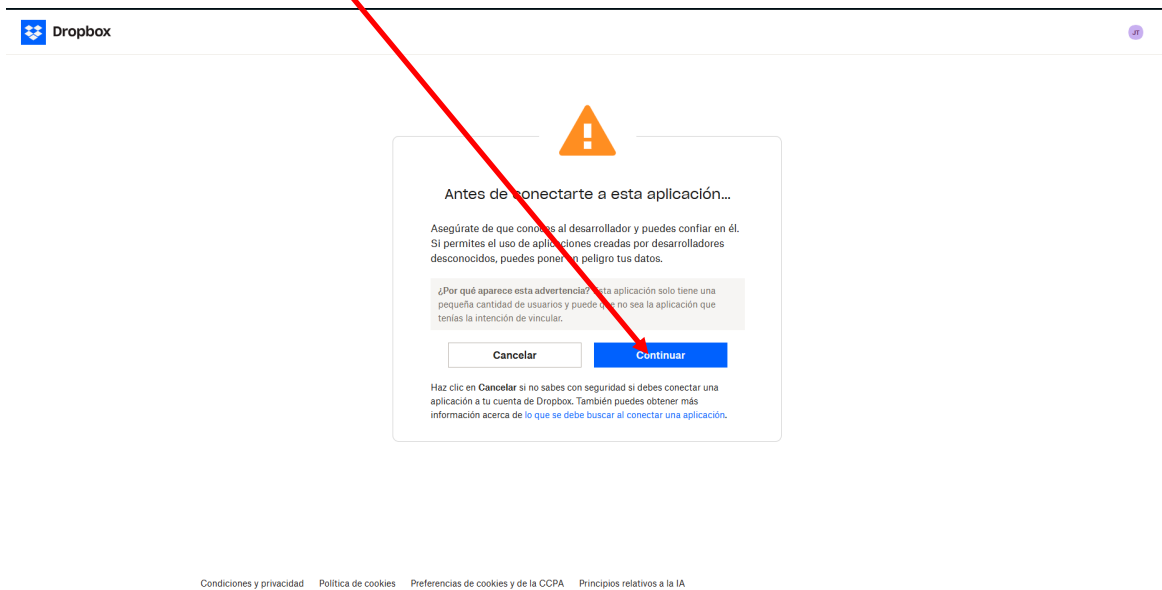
Dropbox

JT

Antes de conectarte a esta aplicación...

Asegúrate de que conoces al desarrollador y puedes confiar en él. Si permites el uso de aplicaciones creadas por desarrolladores desconocidos, puedes poner en peligro tus datos.

¿Por qué aparece esta advertencia? Esta aplicación solo tiene una pequeña cantidad de usuarios y puede que no sea la aplicación que tenías la intención de vincular.

Cancelar

Continuar

Haz clic en Cancelar si no sabes con seguridad si debes conectar una aplicación a tu cuenta de Dropbox. También puedes obtener más información acerca de lo que se debe buscar al conectar una aplicación.

Condiciones y privacidad Política de cookies Preferencias de cookies y de la CCPA Principios relativos a la IA